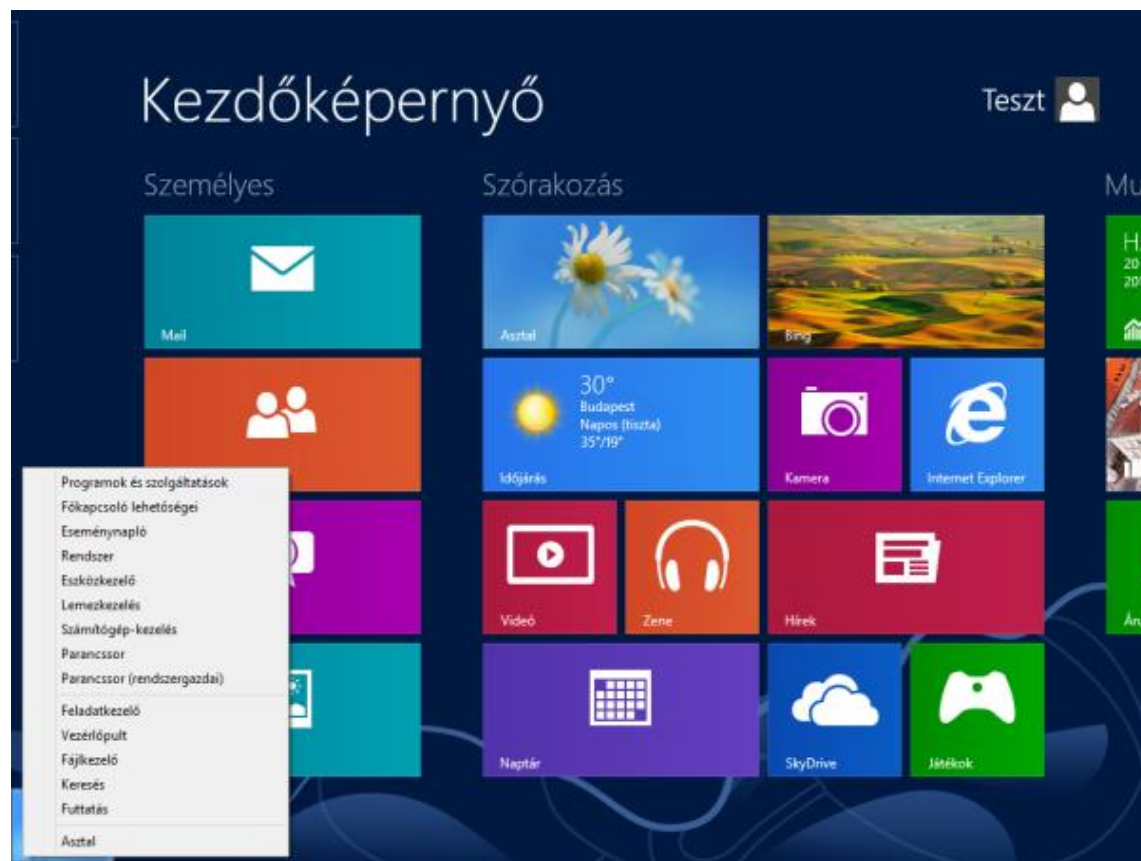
Kezdőképernyő

Teszt

Személyes

Szórakozás

Mu

Mail

Asztal

Bing

H

20

20

30°
Budapest
Napos (tiszta)
35°/19°

Időjárás

Kamera

Internet Explorer

Videó

Zene

Hírek

Án

Naptár

SkyDrive

Játékok

Programok és szolgáltatások
Főkapcsoló lehetőségei
Eseménynapló
Rendszer
Eszközkezelő
Lemezkezelés
Számítógép-kezelés
Parancssor
Parancssor (rendszergazdai)
Feladatkezelő
Vezérlőpult
Fájlkezelő
Keresés
Futtatás
Asztal